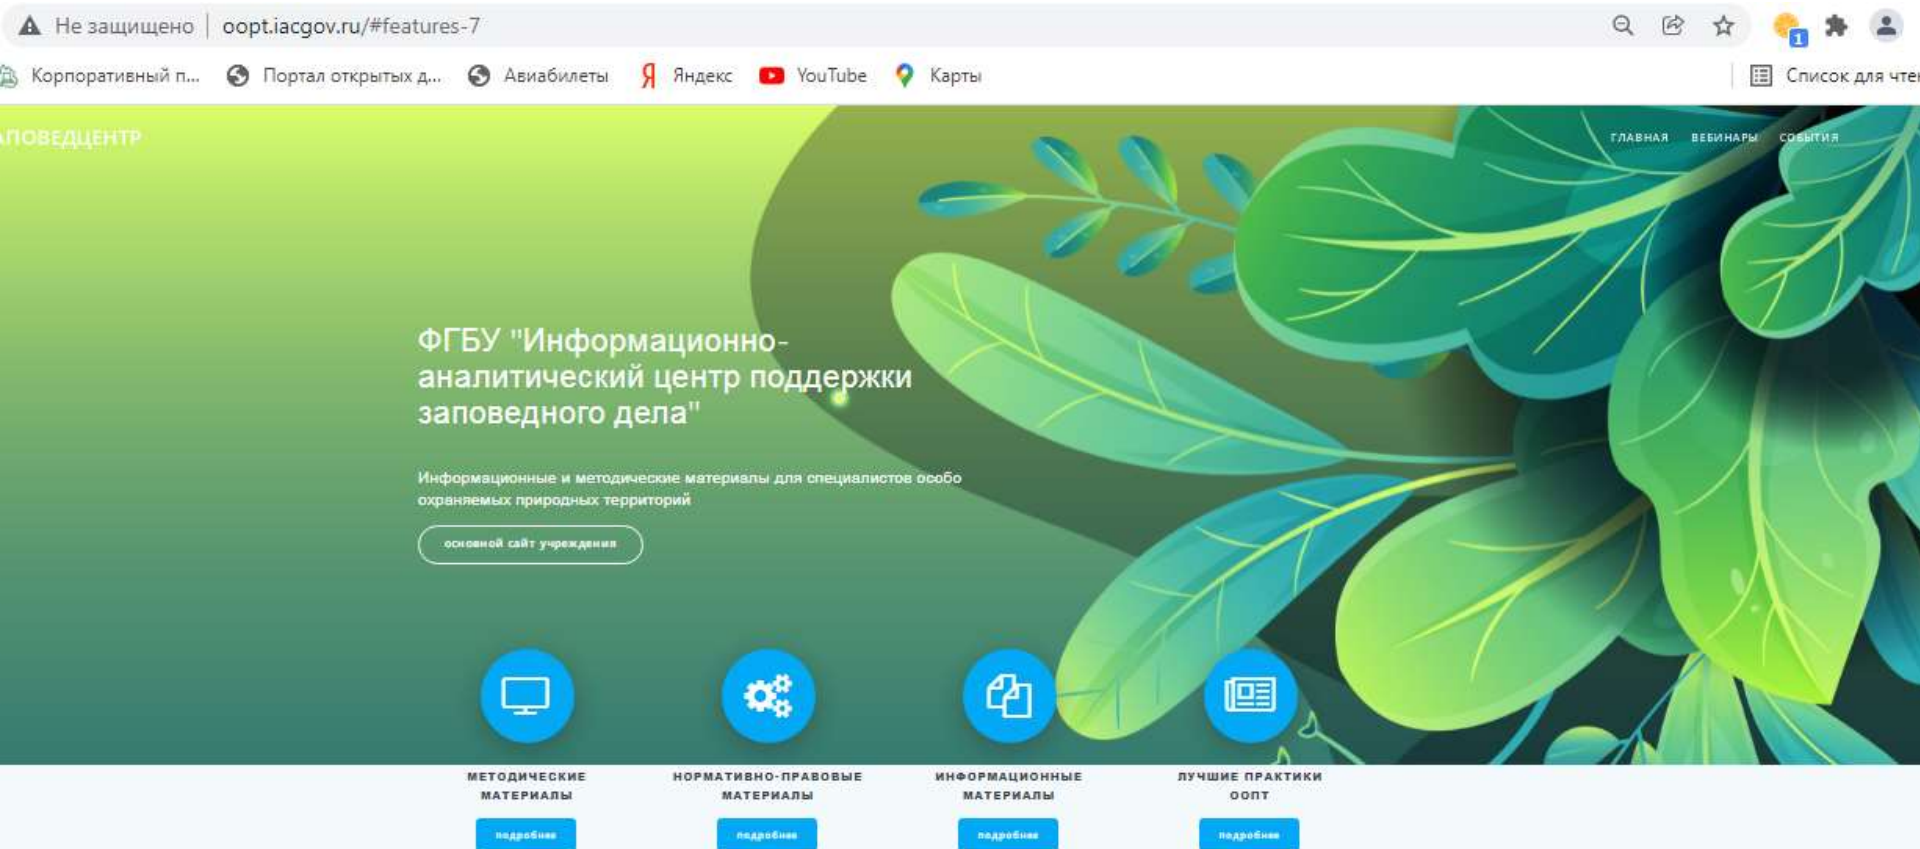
Не защищено | oopt.iacgov.ru/#features-7

Корпоративный п... Портал открытых д... Авиабилеты Яндекс YouTube Карты Список для чте

АПОВЕДЦЕНТР

ГЛАВНАЯ ВЕБИНАРЫ СОБЫТИЯ

ФГБУ "Информационно-аналитический центр поддержки заповедного дела"

Информационные и методические материалы для специалистов особо охраняемых природных территорий

основной сайт учреждения

МЕТОДИЧЕСКИЕ МАТЕРИАЛЫ

подробнее

НОРМАТИВНО-ПРАВОВЫЕ МАТЕРИАЛЫ

подробнее

ИНФОРМАЦИОННЫЕ МАТЕРИАЛЫ

подробнее

ЛУЧШИЕ ПРАКТИКИ ООПТ

подробнее